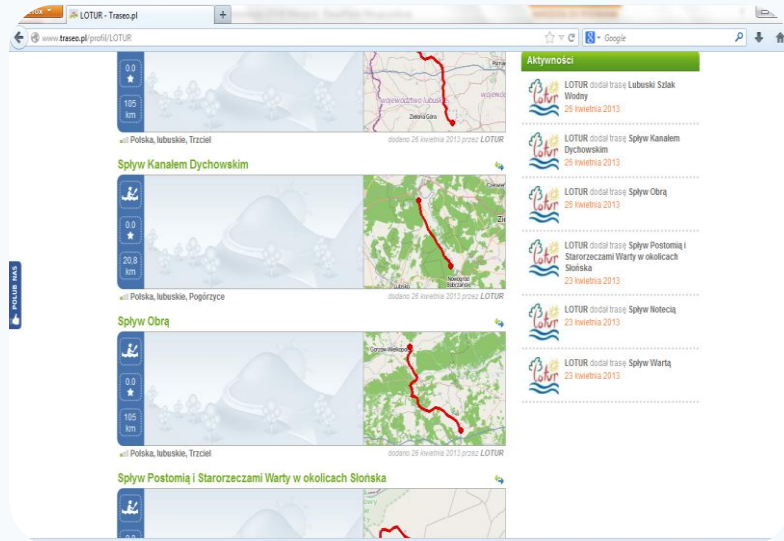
LOTUR - Traseo.pl

www.traseo.pl/profil/LOTUR

Google

0.0

105 km

Zielona Góra

Polska, lubuskie, Trzciel

dodano 26 kwietnia 2013 przez LOTUR

Spływ Kanałem Dychowskim

0.0

20.8 km

Polska, lubuskie, Pogórzyce

dodano 26 kwietnia 2013 przez LOTUR

Spływ Obrą

0.0

105 km

Gorzów Wielkopolski

Polska, lubuskie, Trzciel

dodano 26 kwietnia 2013 przez LOTUR

Spływ Postomią i Starorzeczami Warty w okolicach Słońska

POLUB NAS

Aktywności

LOTUR dodał trasę Lubuski Szlak Wodny
26 kwietnia 2013

LOTUR dodał trasę Spływ Kanałem Dychowskim
26 kwietnia 2013

LOTUR dodał trasę Spływ Obrą
26 kwietnia 2013

LOTUR dodał trasę Spływ Postomią i Starorzeczami Warty w okolicach Słońska
23 kwietnia 2013

LOTUR dodał trasę Spływ Notecią
23 kwietnia 2013

LOTUR dodał trasę Spływ Wartą
23 kwietnia 2013